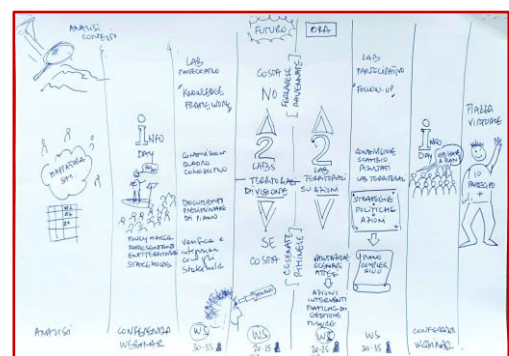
ANALISI CONTESTO

MAPPATURA STK

INFO DAY

FULL MATCH SENSIBILIZZAZIONE STAKEHOLDERS

LAB PARTECIPATIVO

KNOWLEDGE FRAMEWORK

CONDIVISIONE QUADRO CONOSCITIVO

DOCUMENTO PRELIMINARE DI PIANO

VERIFICA & INTEGRAZIONE CON STAKEHOLDERS

FUTURO

COSA?

NO

[FRAGILITÀ DEBOLEZZE]

2 LABS TERRITORIALI DI VISIONE

SE

[OCCASIONI OPPORTUNITÀ]

COSA?

OGGI

2 LABS TERRITORIALI SU AZIONI

IDENTIFICAZIONE SCENARI ATTESI

AZIONI INTERVENTI PRATICHE DI GESTIONE FUTURE

LAB PARTECIPATIVO

FOLLOW UP

CONDIVISIONE SCENARI RISULTATI LABS TERRITORIALI

STRATEGIE POLITICHE AZIONI

PIANO CONDIVISO

INFO DAY

PIAZZA VIRTUALE

IO PARTECIPO

ANALISI

CONFERENZA WEBINAR

WS

WS

WS

WS

CONFERENZA WEBINAR